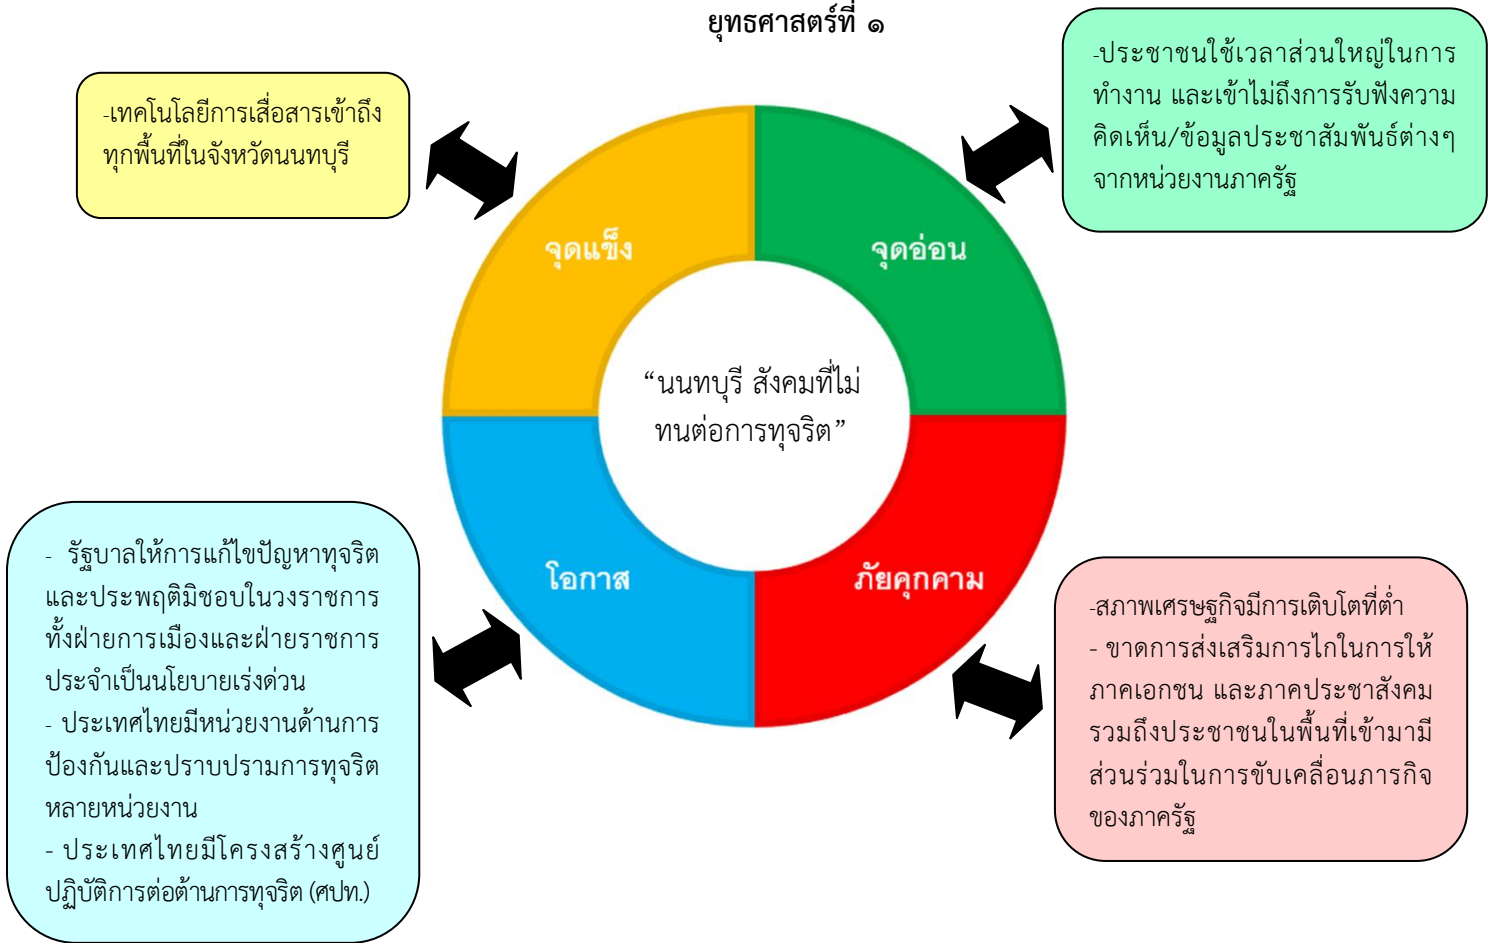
ยุทธศาสตร์ที่ ๑

-เทคโนโลยีการเสื่อสารเข้าถึงทุกพื้นที่ในจังหวัดนนทบุรี

-ประชาชนใช้เวลาส่วนใหญ่ในการทำงาน และเข้าไม่ถึงการรับฟังความคิดเห็น/ข้อมูลประชาสัมพันธ์ต่างๆ จากหน่วยงานภาครัฐ

จุดแข็ง

จุดอ่อน

“นนทบุรี สังคมที่ไม่ทนต่อการทุจริต”

โอกาส

ภัยคุกคาม

- รัฐบาลให้การแก้ไขปัญหาทุจริตและประพฤติมิชอบในวงราชการทั้งฝ่ายการเมืองและฝ่ายราชการประจำเป็นนโยบายเร่งด่วน
- ประเทศไทยมีหน่วยงานด้านการป้องกันและปราบปรามการทุจริตหลายหน่วยงาน
- ประเทศไทยมีโครงสร้างศูนย์ปฏิบัติการต่อต้านการทุจริต (ศปท.)

-สภาพเศรษฐกิจมีการเติบโตที่ต่ำ
- ขาดการส่งเสริมการไกในการให้ภาคเอกชน และภาคประชาสังคมรวมถึงประชาชนในพื้นที่เข้ามามีส่วนร่วมในการขับเคลื่อนภารกิจของภาครัฐ